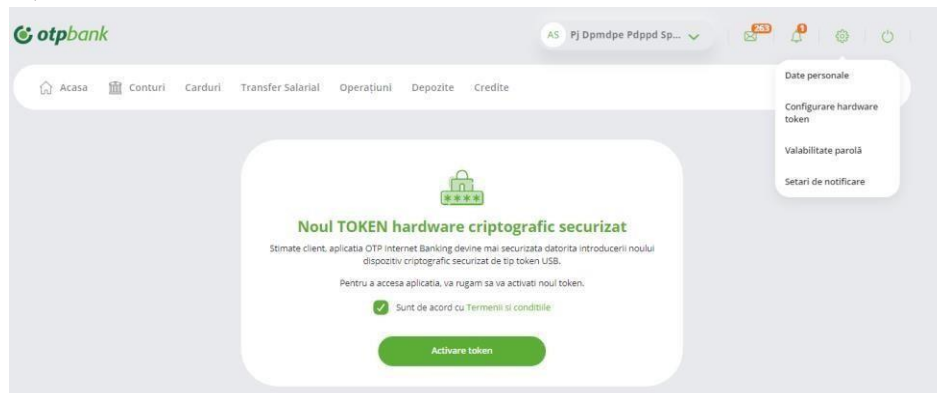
otpbank

AS Pj Dpmdpe Pdppd Sp...

263

1

Acasa Conturi Carduri Transfer Salarial Operațiuni Depozite Credite

Date personale

Configurare hardware token

Valabilitate parolă

Setari de notificare

****

Noul TOKEN hardware criptografic securizat

Stimate client, aplicatia OTP Internet Banking devine mai securizata datorita introducerii noului dispozitiv criptografic securizat de tip token USB.

Pentru a accesa aplicatia, va rugam sa va activati noul token.

Sunt de acord cu Termenii si conditiile

Activare token